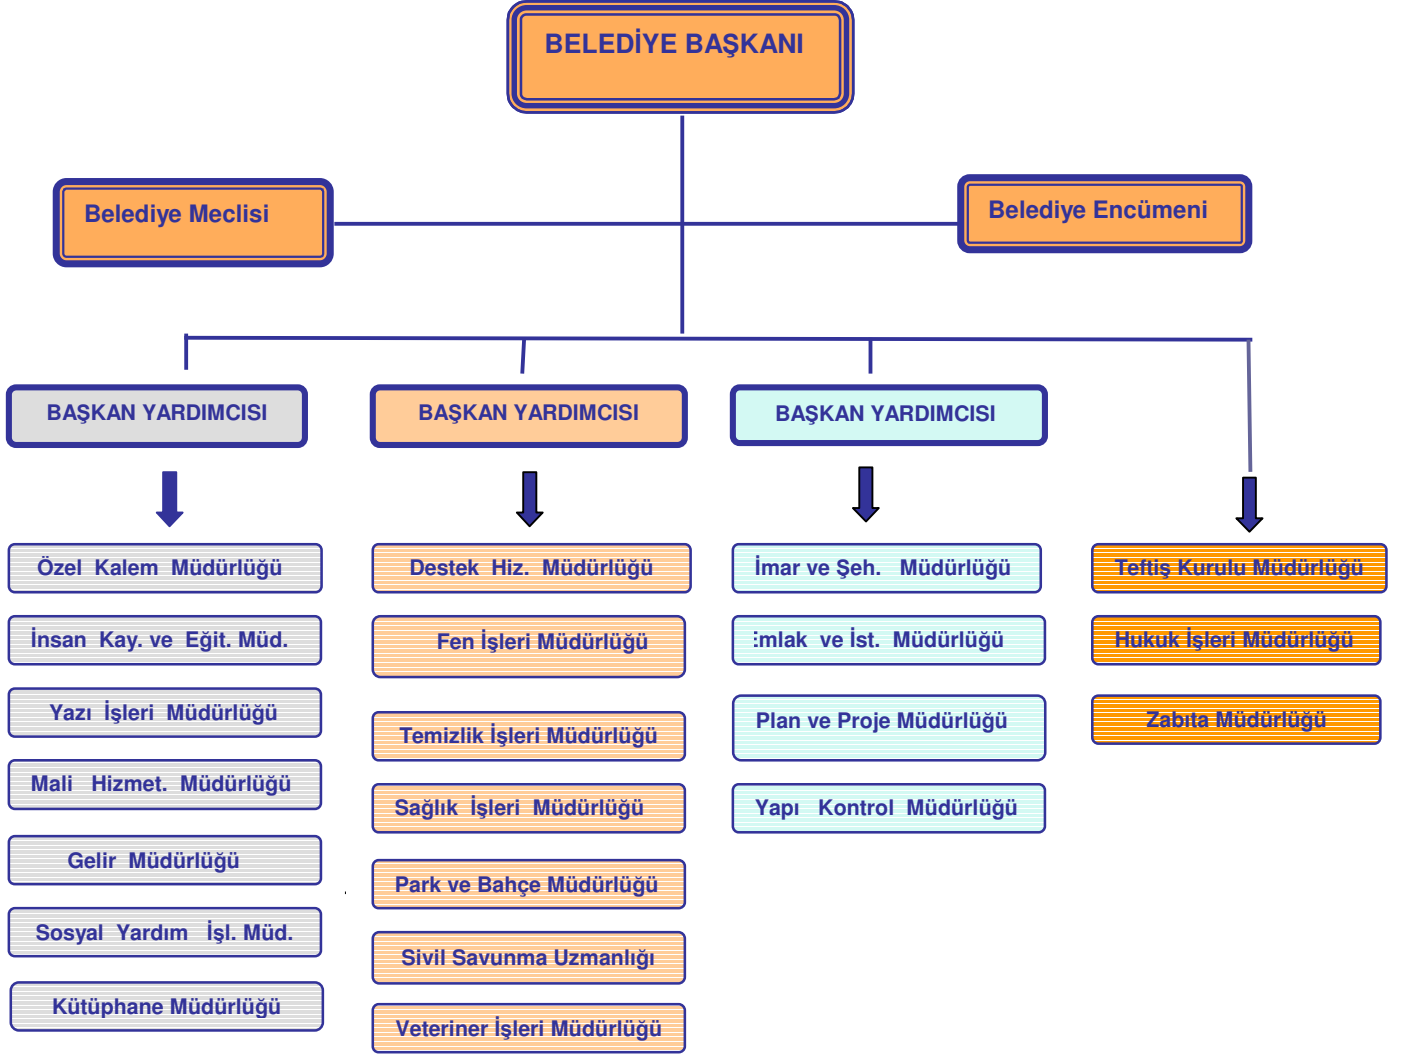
BELEDİYE BAŞKANI

Belediye Meclisi

Belediye Encümeni

BAŞKAN YARDIMCISI

Özel Kalem Müdürlüğü

İnsan Kay. ve Eğit. Müd.

Yazı İşleri Müdürlüğü

Mali Hizmet. Müdürlüğü

Gelir Müdürlüğü

Sosyal Yardım İşl. Müd.

Kütüphane Müdürlüğü

BAŞKAN YARDIMCISI

Destek Hiz. Müdürlüğü

Fen İşleri Müdürlüğü

Temizlik İşleri Müdürlüğü

Sağlık İşleri Müdürlüğü

Park ve Bahçe Müdürlüğü

Sivil Savunma Uzmanlığı

Veteriner İşleri Müdürlüğü

BAŞKAN YARDIMCISI

İmar ve Şeh. Müdürlüğü

:mlak ve İst. Müdürlüğü

Plan ve Proje Müdürlüğü

Yapı Kontrol Müdürlüğü

Teftiş Kurulu Müdürlüğü

Hukuk İşleri Müdürlüğü

Zabıta Müdürlüğü